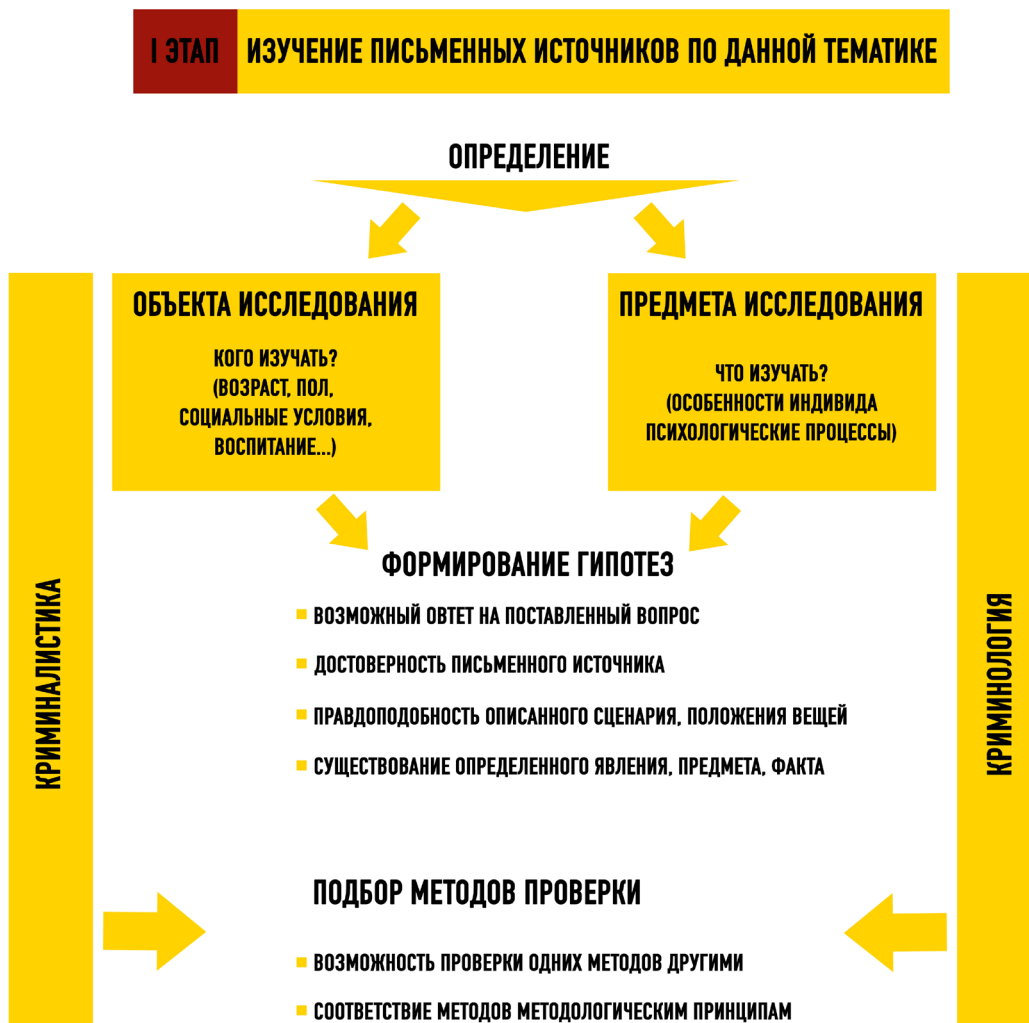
I ЭТАП ИЗУЧЕНИЕ ПИСЬМЕННЫХ ИСТОЧНИКОВ ПО ДАННОЙ ТЕМАТИКЕ

ОПРЕДЕЛЕНИЕ

ОБЪЕКТА ИССЛЕДОВАНИЯ

КОГО ИЗУЧАТЬ? (ВОЗРАСТ, ПОЛ, СОЦИАЛЬНЫЕ УСЛОВИЯ, ВОСПИТАНИЕ...)

ПРЕДМЕТА ИССЛЕДОВАНИЯ

ЧТО ИЗУЧАТЬ? (ОСОБЕННОСТИ ИНДИВИДА ПСИХОЛОГИЧЕСКИЕ ПРОЦЕССЫ)

КРИМИНАЛИСТИКА

КРИМИНОЛОГИЯ

ФОРМИРОВАНИЕ ГИПОТЕЗ

ВОЗМОЖНЫЙ ОВТЕТ НА ПОСТАВЛЕННЫЙ ВОПРОС

ДОСТОВЕРНОСТЬ ПИСЬМЕННОГО ИСТОЧНИКА

ПРАВДОПОДОБНОСТЬ ОПИСАННОГО СЦЕНАРИЯ, ПОЛОЖЕНИЯ ВЕЩЕЙ

СУЩЕСТВОВАНИЕ ОПРЕДЕЛЕННОГО ЯВЛЕНИЯ, ПРЕДМЕТА, ФАКТА

ПОДБОР МЕТОДОВ ПРОВЕРКИ

ВОЗМОЖНОСТЬ ПРОВЕРКИ ОДНИХ МЕТОДОВ ДРУГИМИ

СООТВЕТСТВИЕ МЕТОДОВ МЕТОДОЛОГИЧЕСКИМ ПРИНЦИПАМ